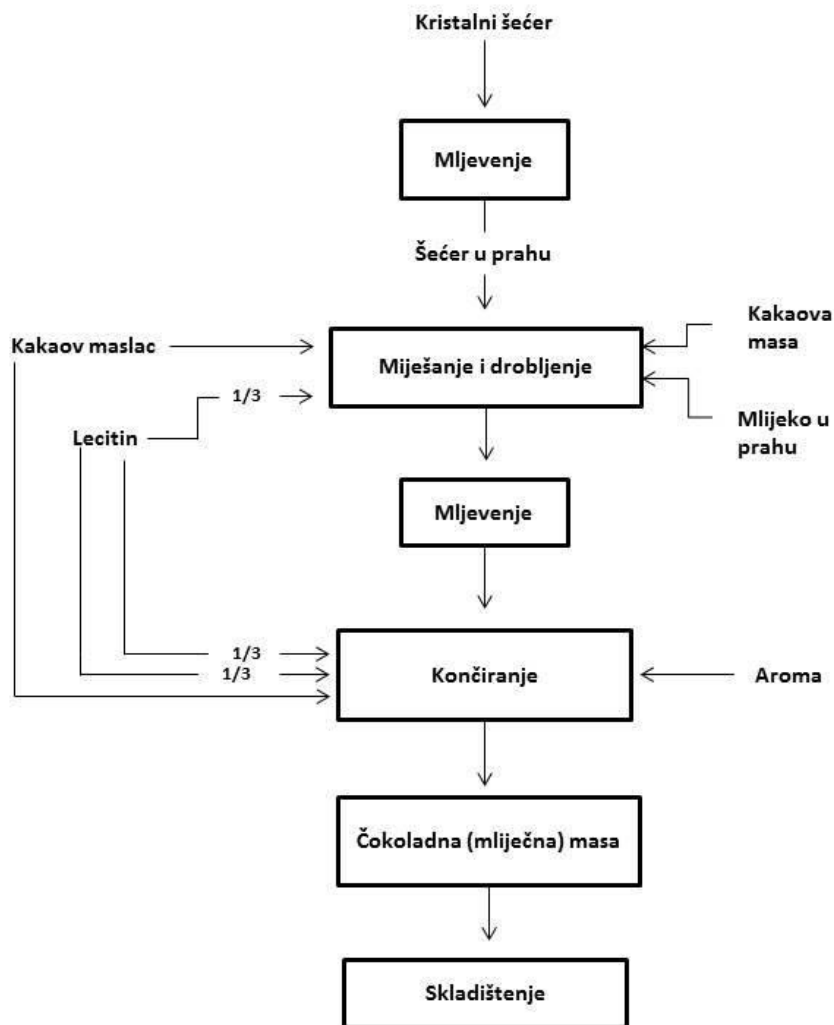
Kristalni šećer

Mljevenje

Šećer u prahu

Kakaov maslac

Miješanje i drobljenje

Kakaova masa

Mlijeko u prahu

1/3

Lecitin

Mljevenje

1/3

1/3

Končiranje

Aroma

Čokoladna (mliječna) masa

Skladištenje